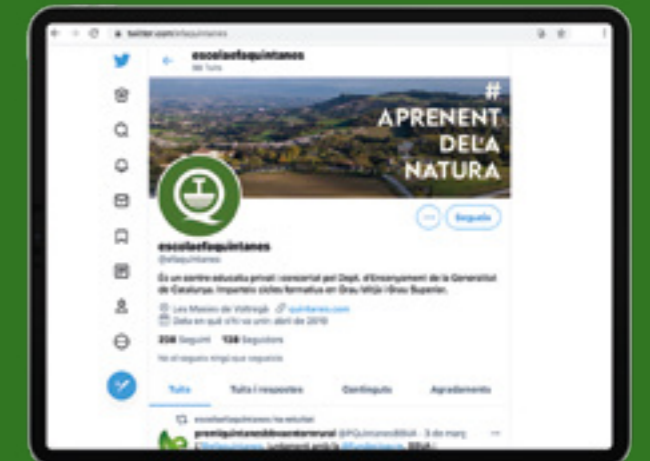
twitter.com/efaquintanes

escolaefaquintanes
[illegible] Tuits

#
APRENENT
DE LA
NATURA

Segueix

escolaefaquintanes
@efaquintanes

És un centre educatiu privat i concertat pel Dept. d'Ensenyament de la Generalitat de Catalunya. Imparteix cicles formatius en Grau Mitjà i Grau Superior.

Les Masies de Voltregà quintanes.com
Data en què s'hi va unir: abril de 2010

258 Seguint 128 Seguidors

No el segueix ningú que segueixis

Tuits | Tuits i respostes | Contingut | Agradaments

escolaefaquintanes ha retuitat
premiquintanesdeavantereruraal @PQuintanesBBVA · 3 de març
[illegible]